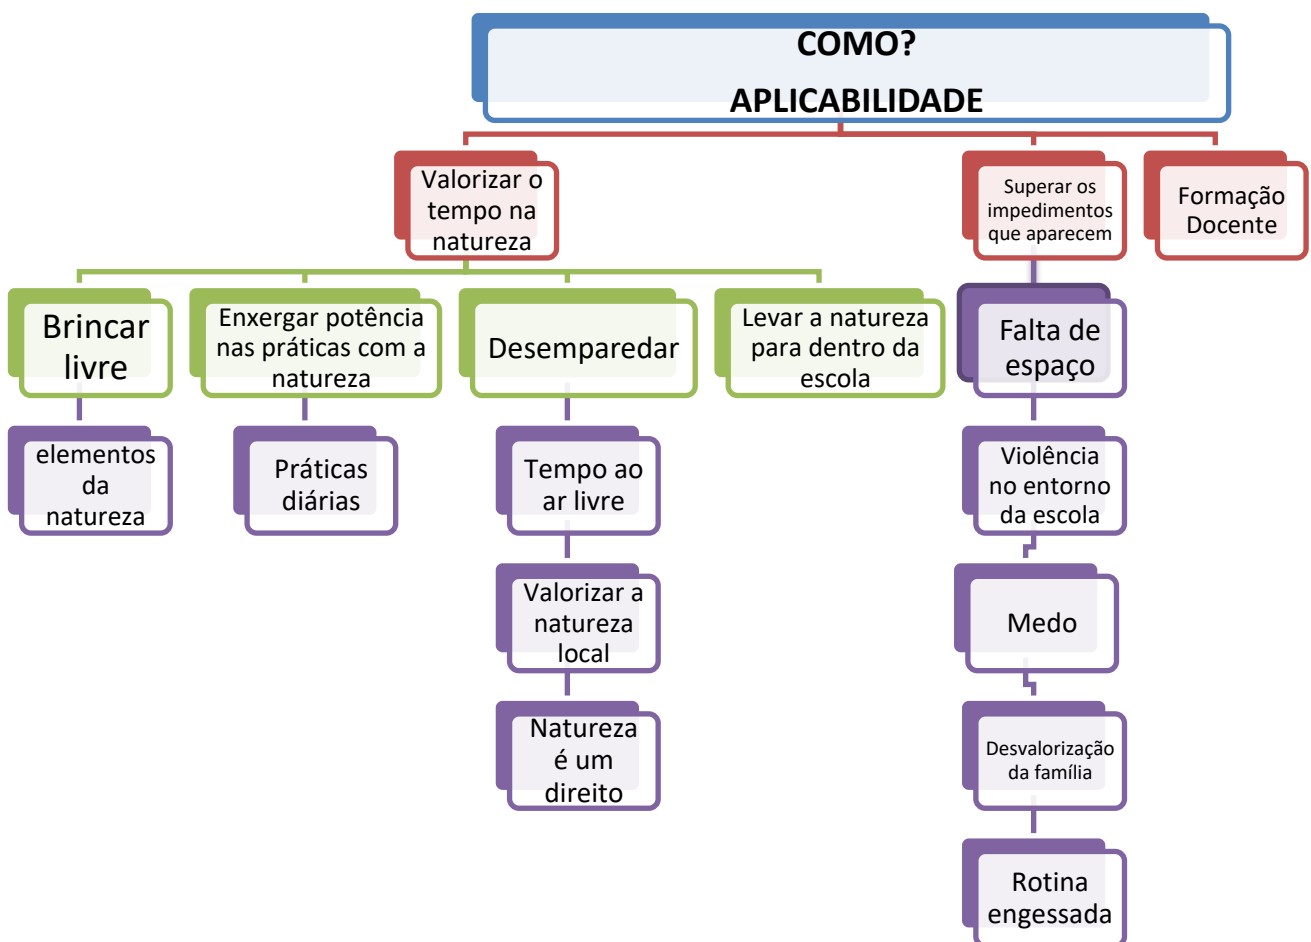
COMO?
APLICABILIDADE

Valorizar o tempo na natureza

Superar os impedimentos que aparecem

Formação Docente

Brincar livre

Enxergar potência nas práticas com a natureza

Desemparedar

Levar a natureza para dentro da escola

Falta de espaço

elementos da natureza

Práticas diárias

Tempo ao ar livre

Valorizar a natureza local

Natureza é um direito

Violência no entorno da escola

Medo

Desvalorização da família

Rotina engessada